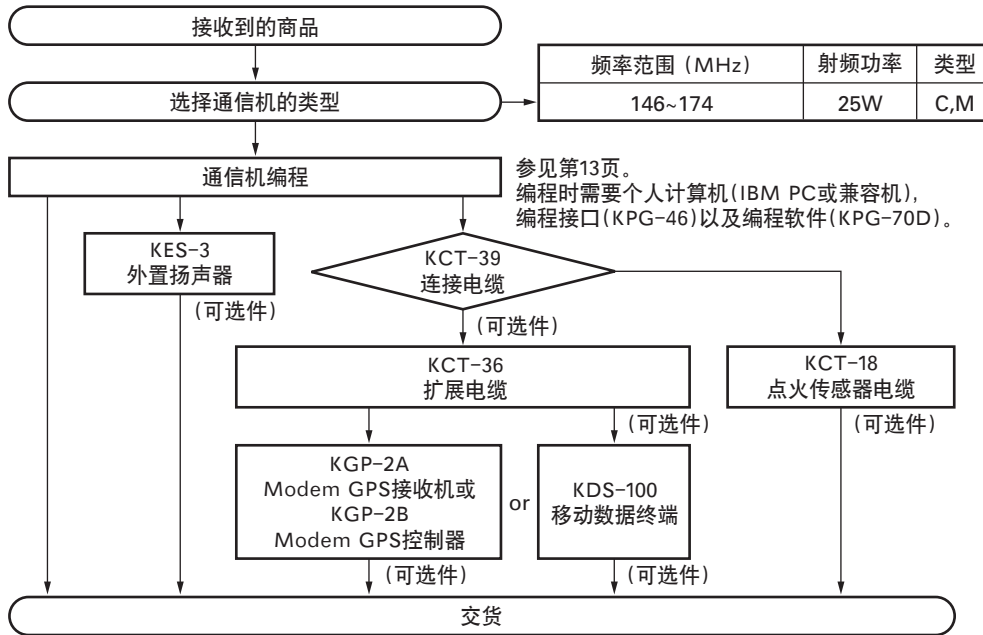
接收到的商品

选择通信机的类型

| 频率范围（MHz） | 射频功率 | 类型 |
|---|---|---|
| 146~174 | 25W | C,M |

通信机编程

参见第13页。
编程时需要个人计算机(IBM PC或兼容机)，编程接口(KPG-46)以及编程软件(KPG-70D)。

KES-3
外置扬声器
（可选件）

KCT-39
连接电缆
（可选件）

KCT-36
扩展电缆
（可选件）

KCT-18
点火传感器电缆
（可选件）

KGP-2A
Modem GPS接收机或
KGP-2B
Modem GPS控制器
（可选件）

or

KDS-100
移动数据终端
（可选件）

交货